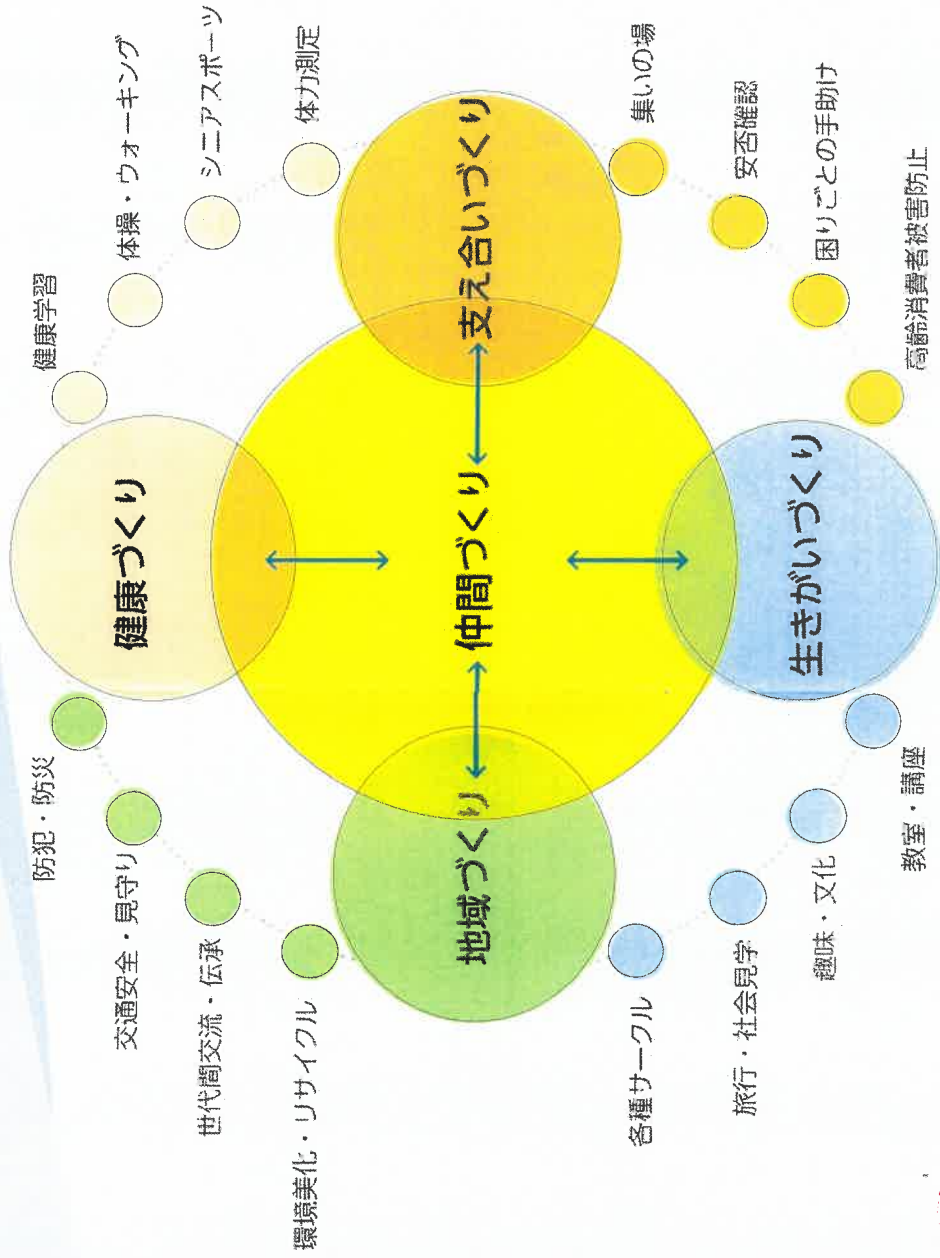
仲間づくり

健康づくり

健康学習

体操・ウォーキング

シニアスポーツ

体力測定

支え合いづくり

集いの場

安否確認

困りごとの手助け

高齢消費者被害防止

生きがいづくり

教室・講座

趣味・文化

旅行・社会見学

各種サークル

地域づくり

環境美化・リサイクル

世代間交流・伝承

交通安全・見守り

防犯・防災